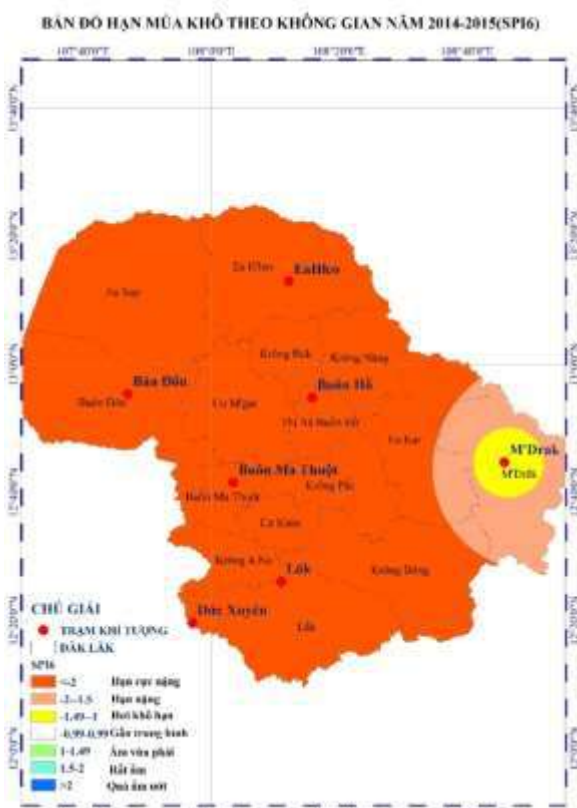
BẢN ĐỒ HẠN MÙA KHÔ THEO KHÔNG GIAN NĂM 2014-2015(SPI6)

107°40'0"E
108°0'0"E
108°20'0"E
108°40'0"E

13°40'0"N
13°20'0"N
13°0'0"N
12°40'0"N
12°20'0"N
12°0'0"N

Ea Súp
Ea H'leo
EaHko
Krông Búk
Krông Năng
Bản Đôn
Buôn Đôn
Cư M'gar
Buôn Hồ
Thị Xã Buôn Hồ
Ea Kar
M'Drak
M'Drăk
Buôn Ma Thuột
Buôn Ma Thuột
Krông Pắc
Cư Kuin
Krông A Na
Lăk
Krông Bông
Đăk Xuyên
Lắk

CHÚ GIẢI
TRẠM KHÍ TƯỢNG
ĐẮK LẮK
SPI6
<-2 Hạn cực nặng
-2--1.5 Hạn nặng
-1.49--1 Hơi khô hạn
-0.99-0.99 Gần trung bình
1-1.49 Ẩm vừa phải
1.5-2 Rất ẩm
>2 Quá ẩm ướt